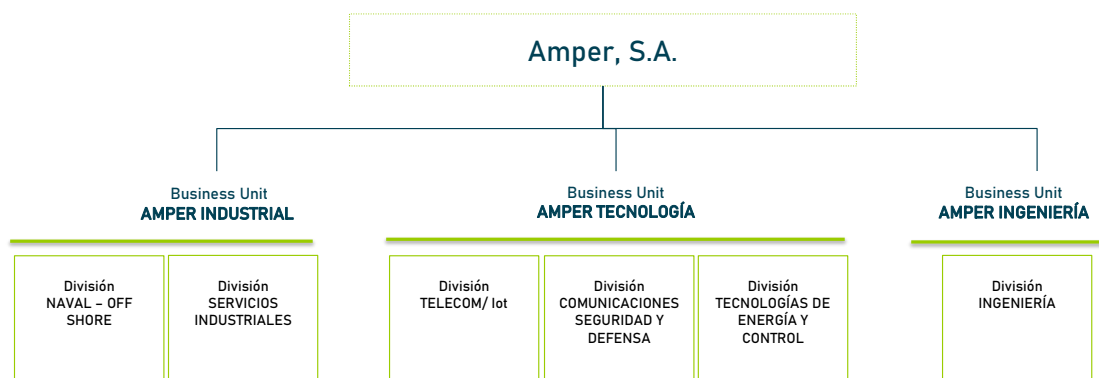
Amper, S.A.

Business Unit
AMPER INDUSTRIAL

División
NAVAL – OFF SHORE

División
SERVICIOS INDUSTRIALES

Business Unit
AMPER TECNOLOGÍA

División
TELECOM/ Iot

División
COMUNICACIONES SEGURIDAD Y DEFENSA

División
TECNOLOGÍAS DE ENERGÍA Y CONTROL

Business Unit
AMPER INGENIERÍA

División
INGENIERÍA